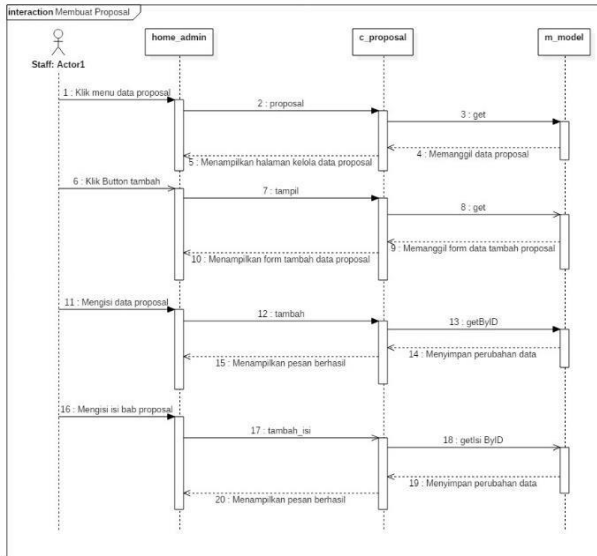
interaction Membuat Proposal

Staff: Actor1

home_admin

c_proposal

m_model

1 : Klik menu data proposal

2 : proposal

3 : get

4 : Memanggil data proposal

5 : Menampilkan halaman kelola data proposal

6 : Klik Button tambah

7 : tampil

8 : get

9 : Memanggil form data tambah proposal

10 : Menampilkan form tambah data proposal

11 : Mengisi data proposal

12 : tambah

13 : getByID

14 : Menyimpan perubahan data

15 : Menampilkan pesan berhasil

16 : Mengisi isi bab proposal

17 : tambah_isi

18 : getIsi ByID

19 : Menyimpan perubahan data

20 : Menampilkan pesan berhasil